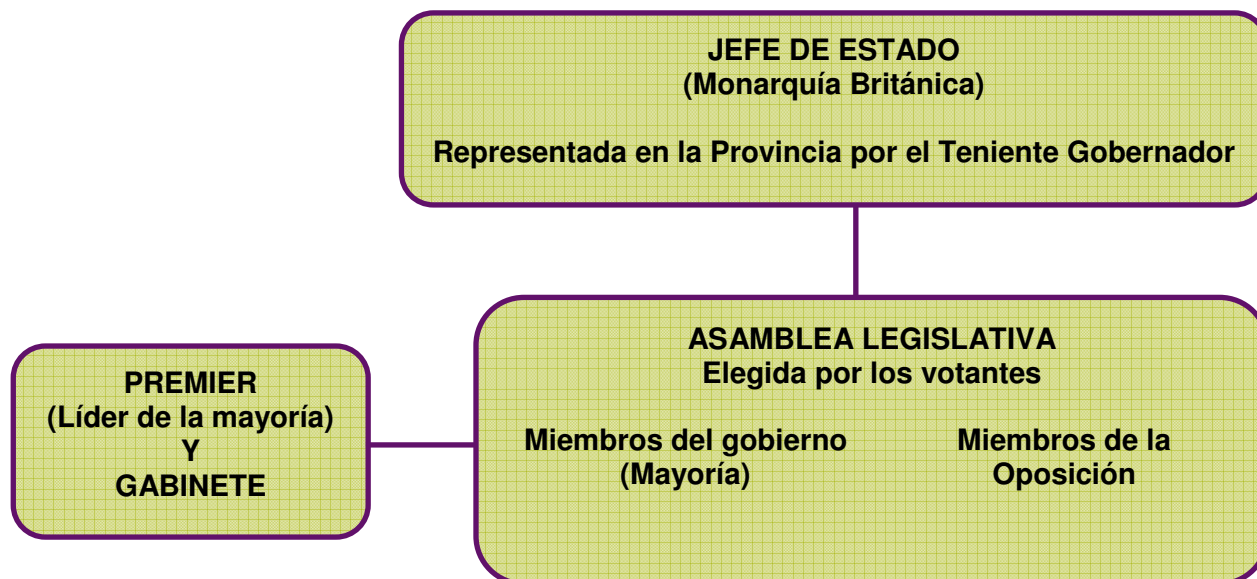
JEFE DE ESTADO
(Monarquía Británica)

Representada en la Provincia por el Teniente Gobernador

PREMIER
(Líder de la mayoría)
Y
GABINETE

ASAMBLEA LEGISLATIVA
Elegida por los votantes

Miembros del gobierno
(Mayoría)

Miembros de la
Oposición